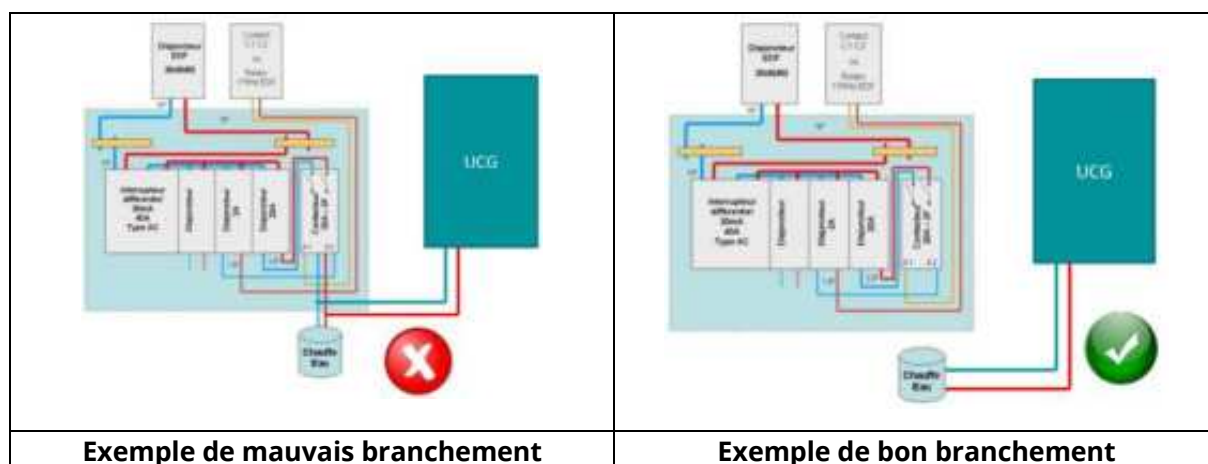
| Disjoncteur EDF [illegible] | Contact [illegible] ou Relais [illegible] EDF | UCG |
|---|---|---|
| Interrupteur différentiel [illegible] 40A Type AC | Disjoncteur | Disjoncteur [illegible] |
| Disjoncteur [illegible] | Contacteur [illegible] | Chauffe Eau |

| Disjoncteur EDF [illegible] | Contact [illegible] ou Relais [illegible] EDF | UCG |
|---|---|---|
| Interrupteur différentiel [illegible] 40A Type AC | Disjoncteur | Disjoncteur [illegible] |
| Disjoncteur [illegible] | Contacteur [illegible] | Chauffe Eau |

| Exemple de mauvais branchement | Exemple de bon branchement |
|---|---|